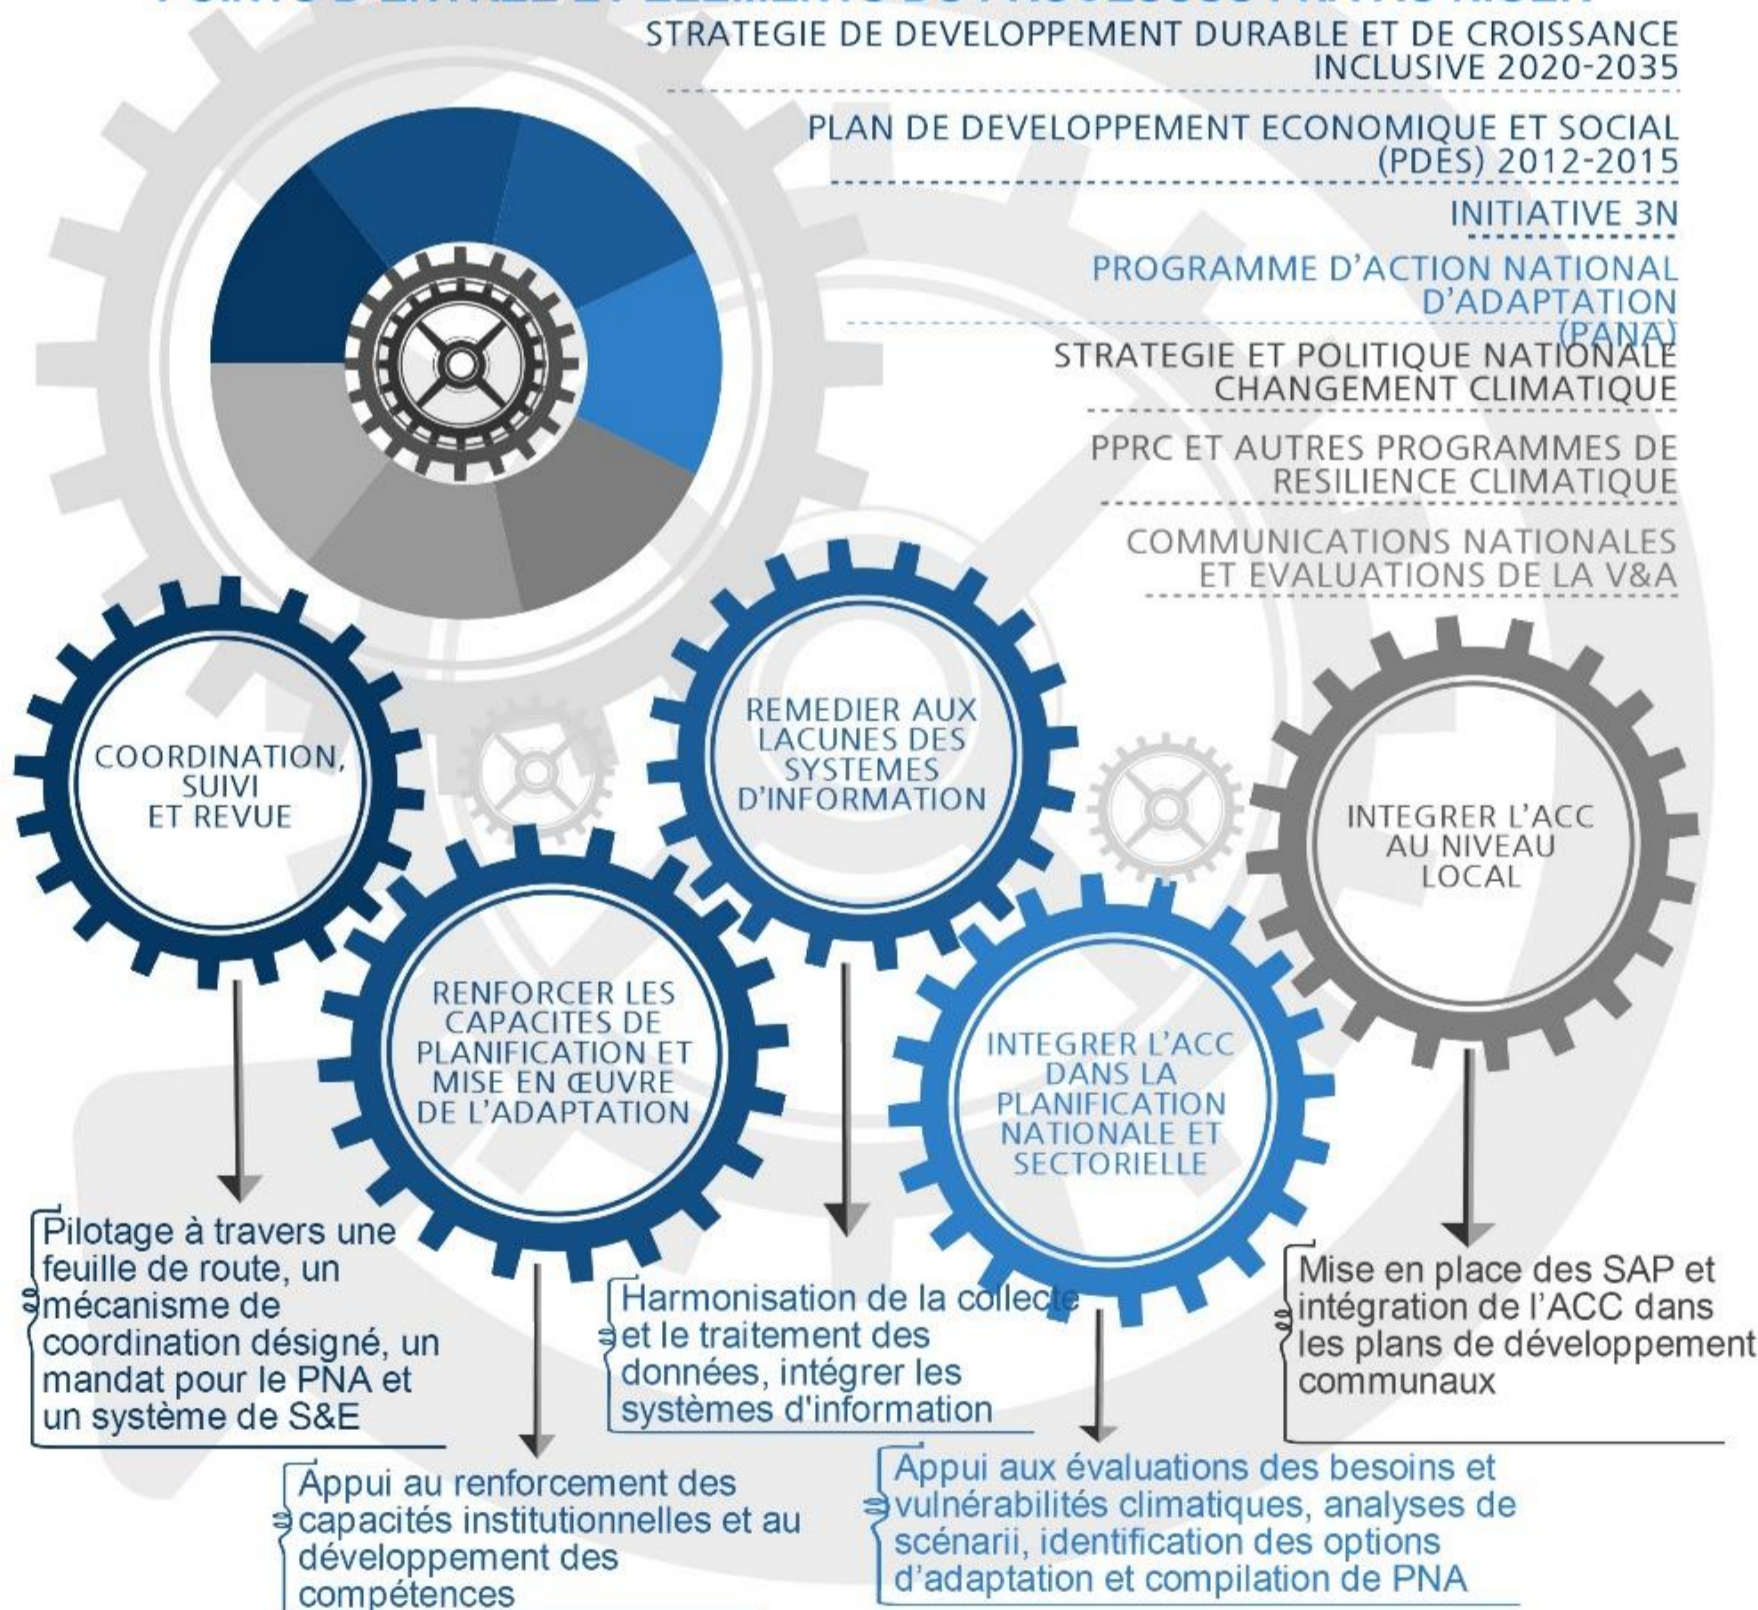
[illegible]

STRATEGIE DE DEVELOPPEMENT DURABLE ET DE CROISSANCE INCLUSIVE 2020-2035

PLAN DE DEVELOPPEMENT ECONOMIQUE ET SOCIAL (PDES) 2012-2015

INITIATIVE 3N

PROGRAMME D'ACTION NATIONAL D'ADAPTATION (PANA)

STRATEGIE ET POLITIQUE NATIONALE CHANGEMENT CLIMATIQUE

PPRC ET AUTRES PROGRAMMES DE RESILIENCE CLIMATIQUE

COMMUNICATIONS NATIONALES ET EVALUATIONS DE LA V&A

COORDINATION, SUIVI ET REVUE

REMEDIER AUX LACUNES DES SYSTEMES D'INFORMATION

INTEGRER L'ACC AU NIVEAU LOCAL

RENFORCER LES CAPACITES DE PLANIFICATION ET MISE EN ŒUVRE DE L'ADAPTATION

INTEGRER L'ACC DANS LA PLANIFICATION NATIONALE ET SECTORIELLE

Pilotage à travers une feuille de route, un mécanisme de coordination désigné, un mandat pour le PNA et un système de S&E

Harmonisation de la collecte et le traitement des données, intégrer les systèmes d'information

Mise en place des SAP et intégration de l'ACC dans les plans de développement communaux

Appui au renforcement des capacités institutionnelles et au développement des compétences

Appui aux évaluations des besoins et vulnérabilités climatiques, analyses de scénarii, identification des options d'adaptation et compilation de PNA